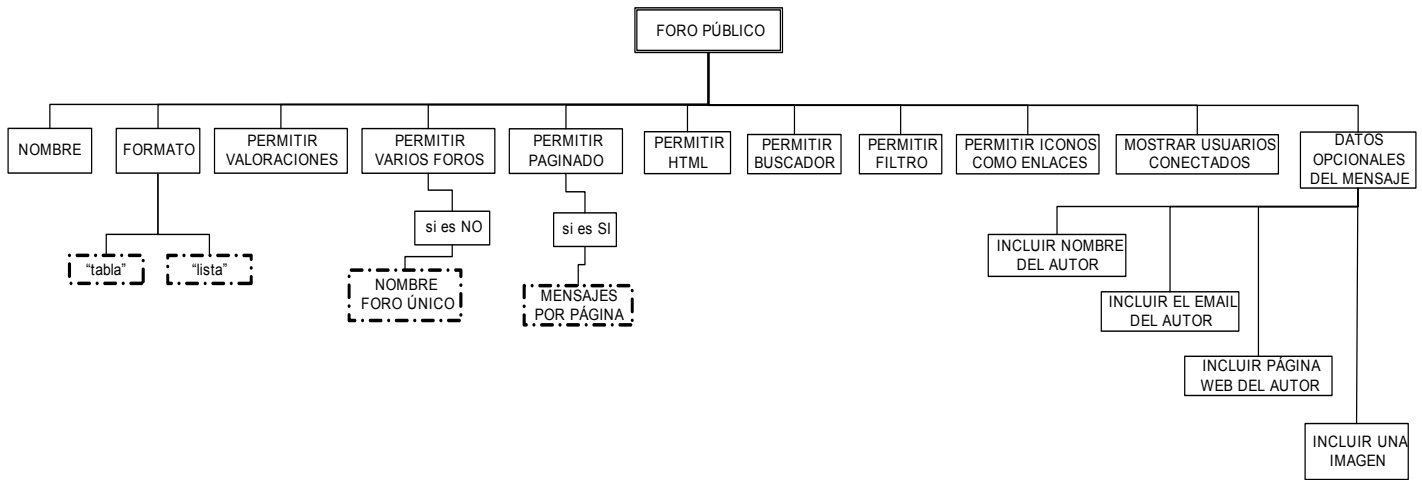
FORO PÚBLICO

NOMBRE

FORMATO

“tabla”

“lista”

PERMITIR VALORACIONES

PERMITIR VARIOS FOROS

si es NO

NOMBRE FORO ÚNICO

PERMITIR PAGINADO

si es SI

MENSAJES POR PÁGINA

PERMITIR HTML

PERMITIR BUSCADOR

PERMITIR FILTRO

PERMITIR ICONOS COMO ENLACES

MOSTRAR USUARIOS CONECTADOS

DATOS OPCIONALES DEL MENSAJE

INCLUIR NOMBRE DEL AUTOR

INCLUIR EL EMAIL DEL AUTOR

INCLUIR PÁGINA WEB DEL AUTOR

INCLUIR UNA IMAGEN